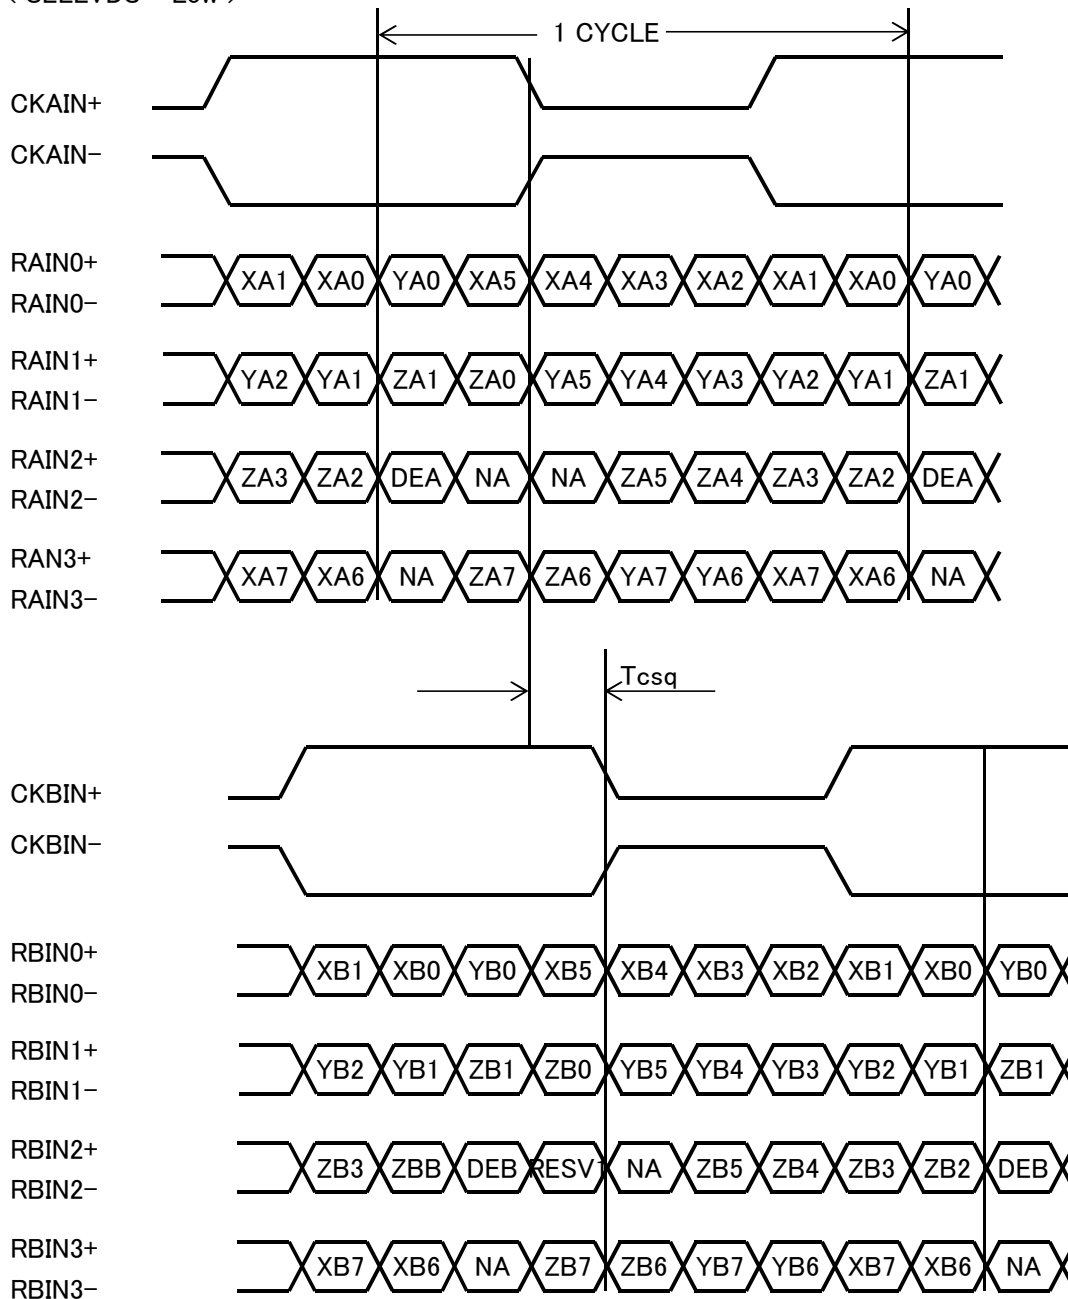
( SELLVDS = Low )

1 CYCLE

CKAIN+
CKAIN−

RAIN0+
RAIN0−
XA1 XA0 YA0 XA5 XA4 XA3 XA2 XA1 XA0 YA0

RAIN1+
RAIN1−
YA2 YA1 ZA1 ZA0 YA5 YA4 YA3 YA2 YA1 ZA1

RAIN2+
RAIN2−
ZA3 ZA2 DEA NA NA ZA5 ZA4 ZA3 ZA2 DEA

RAN3+
RAIN3−
XA7 XA6 NA ZA7 ZA6 YA7 YA6 XA7 XA6 NA

Tcsq

CKBIN+
CKBIN−

RBIN0+
RBIN0−
XB1 XB0 YB0 XB5 XB4 XB3 XB2 XB1 XB0 YB0

RBIN1+
RBIN1−
YB2 YB1 ZB1 ZB0 YB5 YB4 YB3 YB2 YB1 ZB1

RBIN2+
RBIN2−
ZB3 ZBB DEB RESV1 NA ZB5 ZB4 ZB3 ZB2 DEB

RBIN3+
RBIN3−
XB7 XB6 NA ZB7 ZB6 YB7 YB6 XB7 XB6 NA